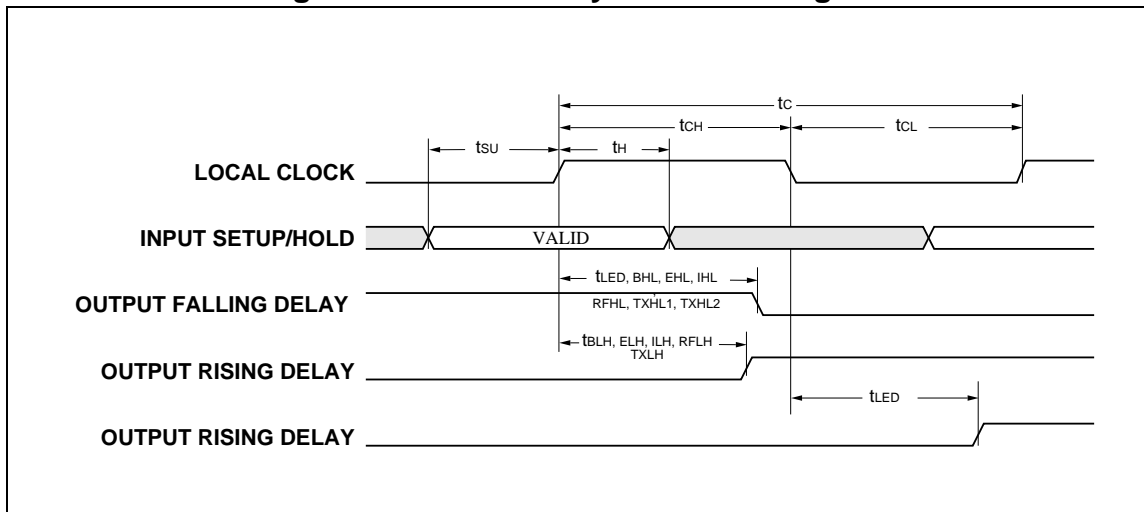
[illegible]

$t_C$

$t_{CH}$

$t_{CL}$

$t_{SU}$

$t_H$

LOCAL CLOCK

INPUT SETUP/HOLD

VALID

$t_{LED, BHL, EHL, IHL}$

RFHL, TXHL1, TXHL2

OUTPUT FALLING DELAY

$t_{BLH, ELH, ILH, RFLH}$

TXLH

OUTPUT RISING DELAY

$t_{LED}$

OUTPUT RISING DELAY